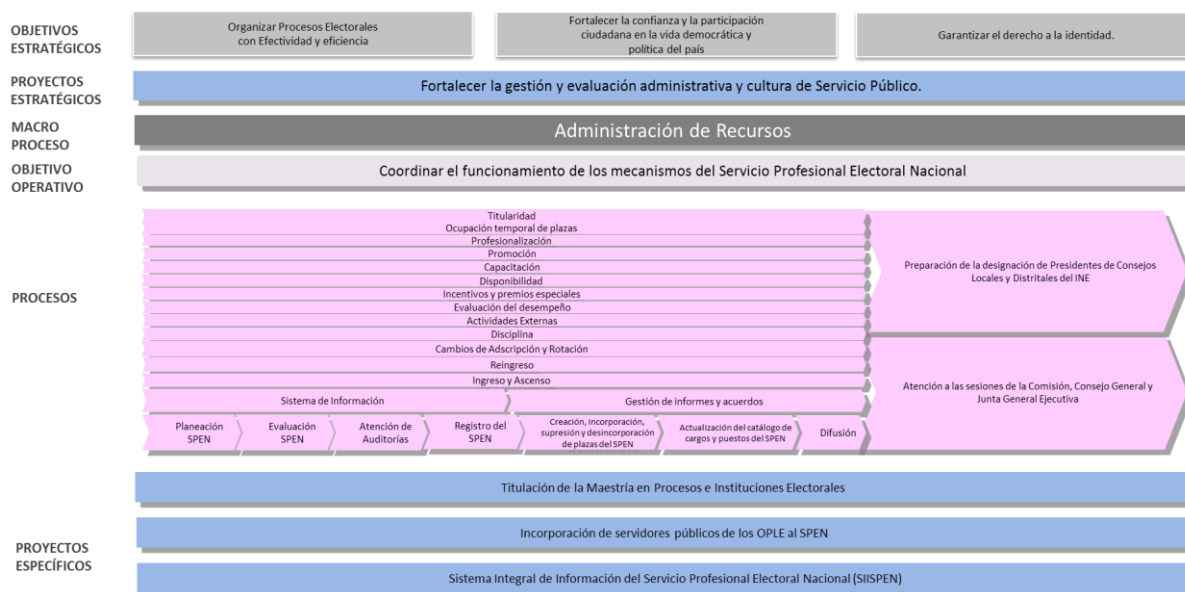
OBJETIVOS ESTRATÉGICOS

Organizar Procesos Electorales con Efectividad y eficiencia

Fortalecer la confianza y la participación ciudadana en la vida democrática y política del país

Garantizar el derecho a la identidad.

PROYECTOS ESTRATÉGICOS

Fortalecer la gestión y evaluación administrativa y cultura de Servicio Público.

MACRO PROCESO

Administración de Recursos

OBJETIVO OPERATIVO

Coordinar el funcionamiento de los mecanismos del Servicio Profesional Electoral Nacional

PROCESOS

Titularidad
Ocupación temporal de plazas
Profesionalización
Promoción
Capacitación
Disponibilidad
Incentivos y premios especiales
Evaluación del desempeño
Actividades Externas
Disciplina
Cambios de Adscripción y Rotación
Reingreso
Ingreso y Ascenso
Sistema de Información
Gestión de informes y acuerdos
Planeación SPEN
Evaluación SPEN
Atención de Auditorías
Registro del SPEN
Creación, incorporación, supresión y desincorporación de plazas del SPEN
Actualización del catálogo de cargos y puestos del SPEN
Difusión

Preparación de la designación de Presidentes de Consejos Locales y Distritales del INE

Atención a las sesiones de la Comisión, Consejo General y Junta General Ejecutiva

Titulación de la Maestría en Procesos e Instituciones Electorales

PROYECTOS ESPECÍFICOS

Incorporación de servidores públicos de los OPLE al SPEN

Sistema Integral de Información del Servicio Profesional Electoral Nacional (SIISPEN)